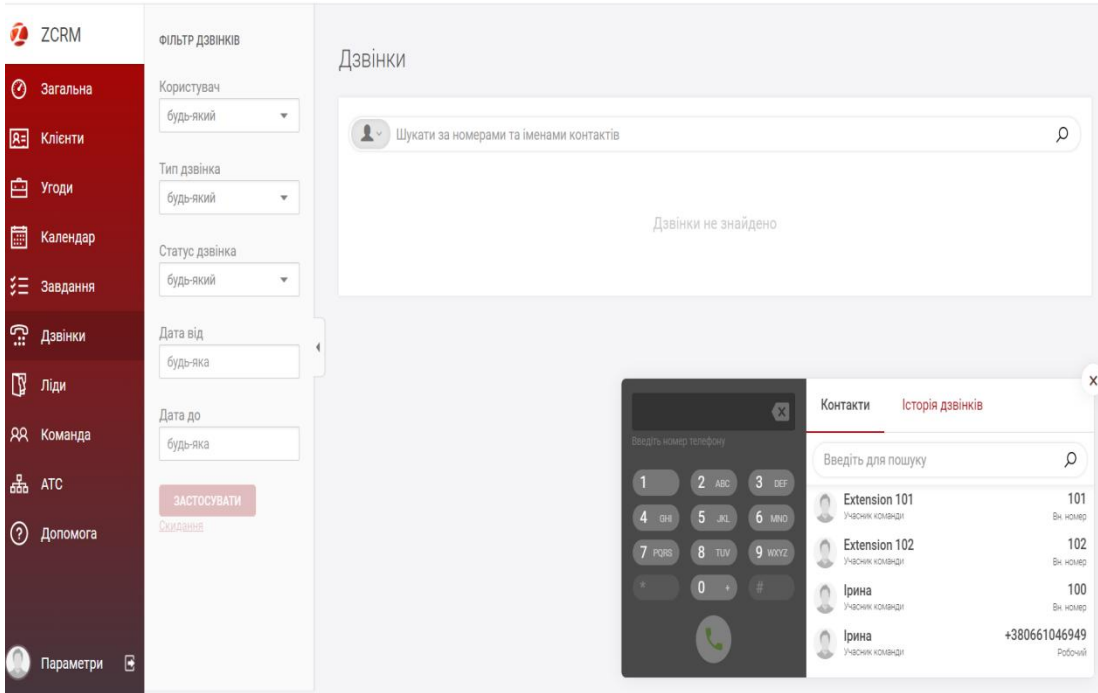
ZCRM

Загальна

Клієнти

Угоди

Календар

Завдання

Дзвінки

Ліди

Команда

АТС

Допомога

Параметри

ФІЛЬТР ДЗВІНКІВ

Користувач
будь-який

Тип дзвінка
будь-який

Статус дзвінка
будь-який

Дата від
будь-яка

Дата до
будь-яка

ЗАСТОСУВАТИ

Скидання

Дзвінки

Шукати за номерами та іменами контактів

Дзвінки не знайдено

Введіть номер телефону

1
2 ABC
3 DEF
4 GHI
5 JKL
6 MNO
7 PQRS
8 TUV
9 WXYZ
*
0 +
#

Контакти
Історія дзвінків

Введіть для пошуку

Extension 101
Учасник команди
101
Вн. номер

Extension 102
Учасник команди
102
Вн. номер

Ірина
Учасник команди
100
Вн. номер

Ірина
Учасник команди
+380661046949
Робочий